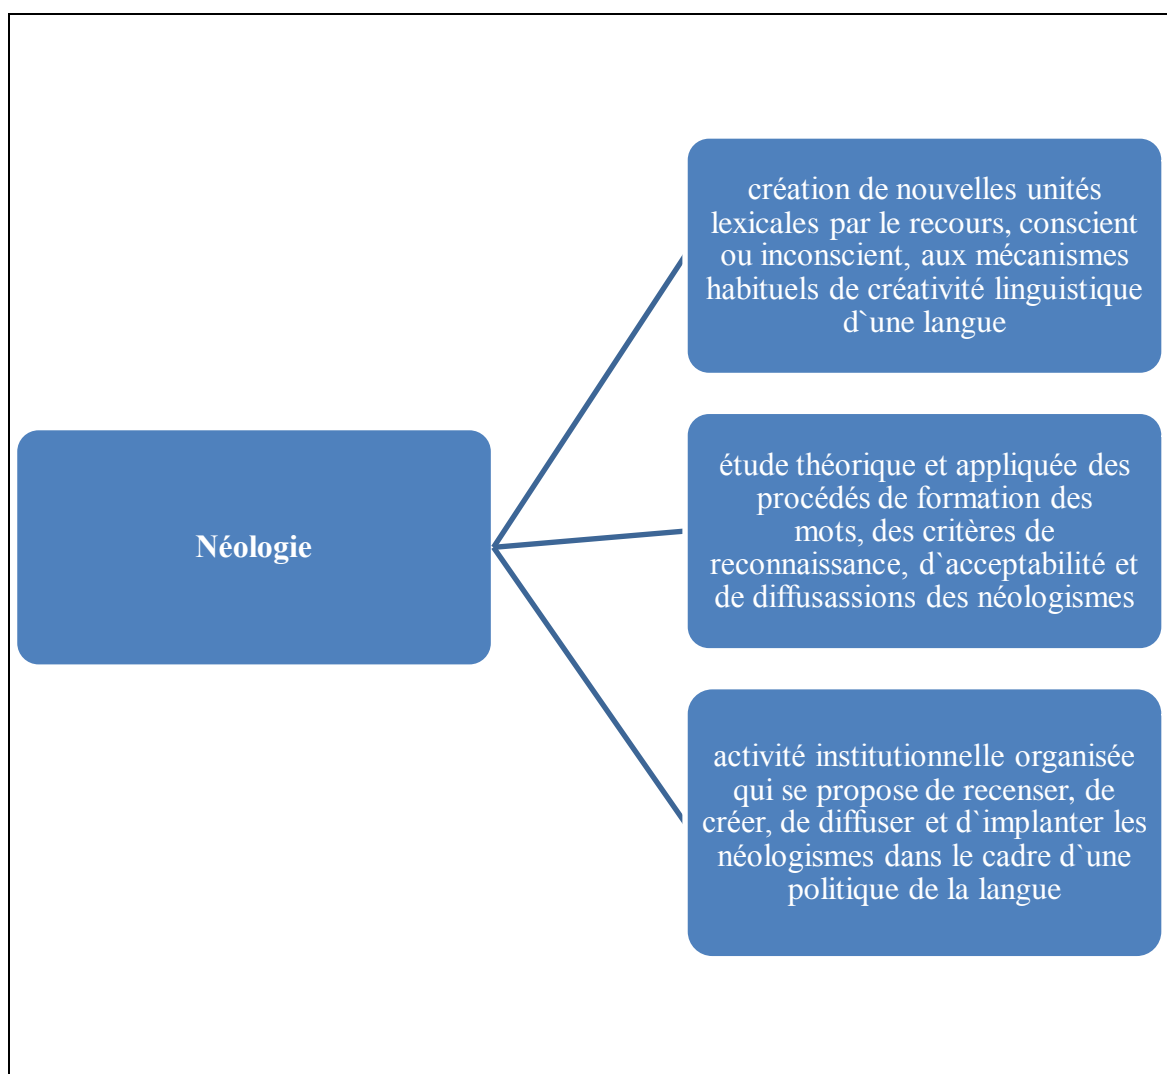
Néologie

création de nouvelles unités lexicales par le recours, conscient ou inconscient, aux mécanismes habituels de créativité linguistique d`une langue

étude théorique et appliquée des procédés de formation des mots, des critères de reconnaissance, d`acceptabilité et de diffusassions des néologismes

activité institutionnelle organisée qui se propose de recenser, de créer, de diffuser et d`implanter les néologismes dans le cadre d`une politique de la langue